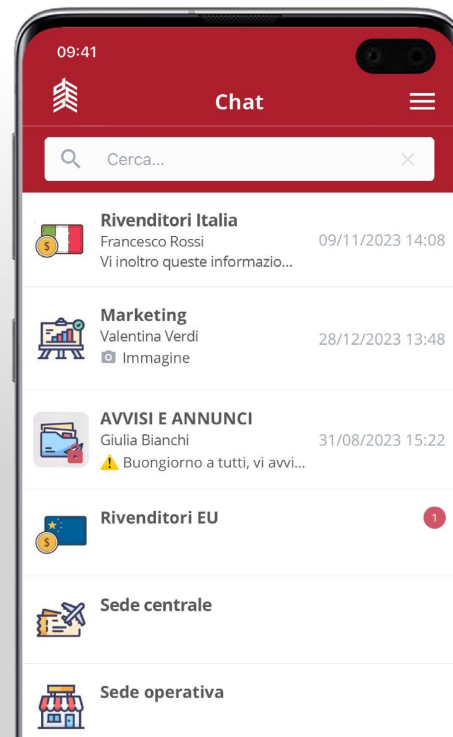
09:41

Chat

Cerca...

Rivenditori Italia
Francesco Rossi
Vi inoltro queste informazio...
09/11/2023 14:08

Marketing
Valentina Verdi
Immagine
28/12/2023 13:48

AVVISI E ANNUNCI
Giulia Bianchi
⚠️ Buongiorno a tutti, vi avvi...
31/08/2023 15:22

Rivenditori EU
1

Sede centrale

Sede operativa